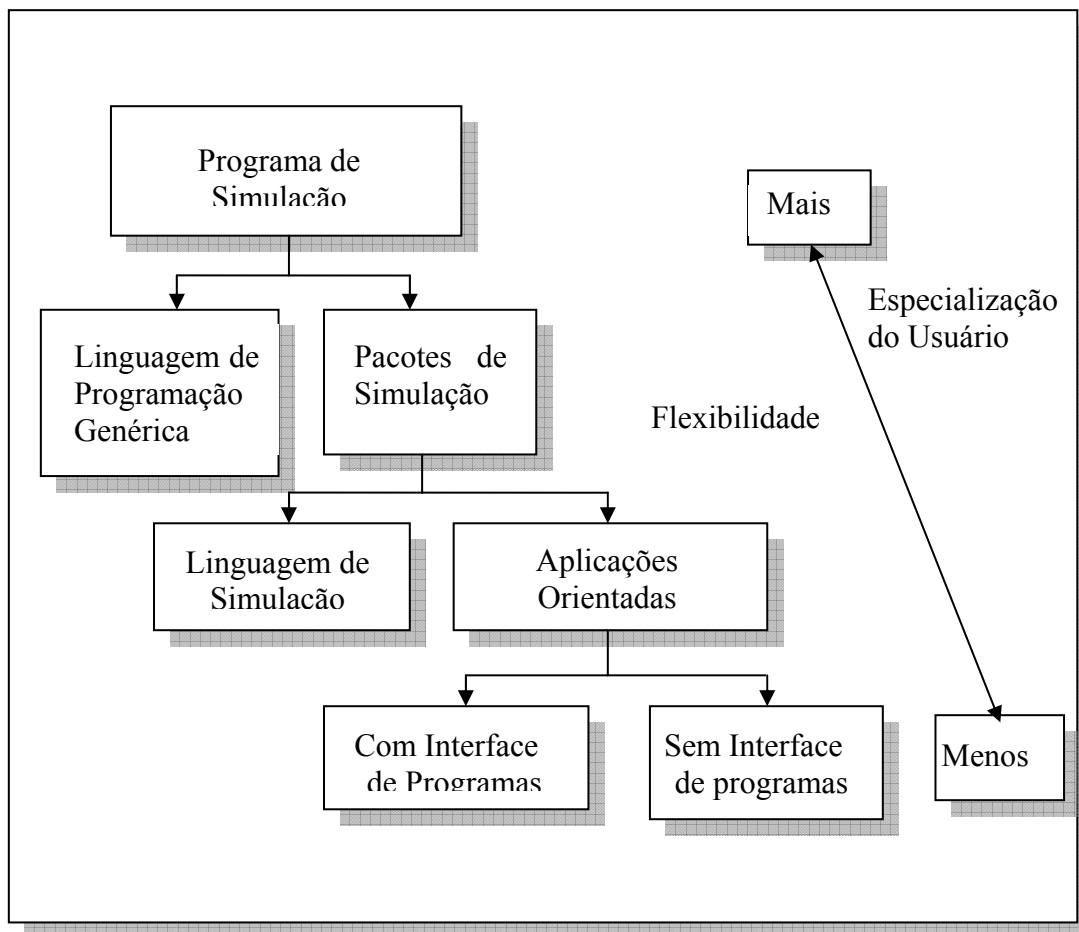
Programa de Simulação

Mais

Especialização do Usuário

Linguagem de Programação Genérica

Pacotes de Simulação

Flexibilidade

Linguagem de Simulação

Aplicações Orientadas

Com Interface de Programas

Sem Interface de programas

Menos